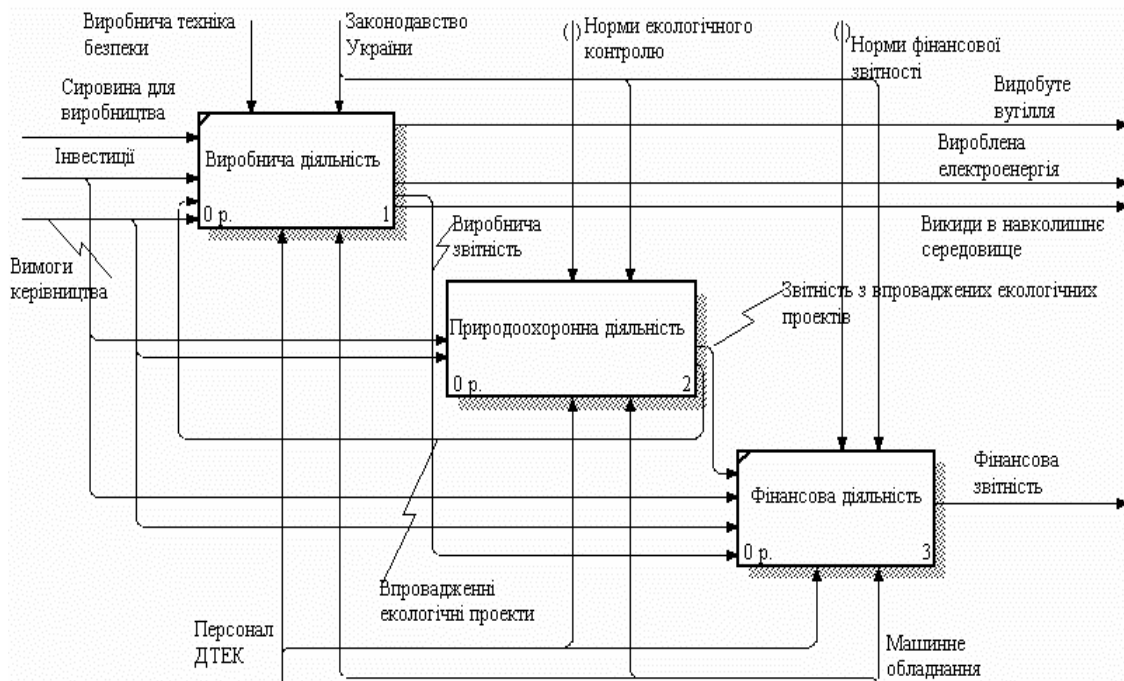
Виробнича техніка безпеки

Законодавство України

Норми екологічного контролю

Норми фінансової звітності

Сировина для виробництва

Видобуте вугілля

Інвестиції

Виробнича діяльність

Вироблена електроенергія

0 р.

1

Викиди в навколишнє середовище

Виробнича звітність

Вимоги керівництва

Звітність з впроваджених екологічних проектів

Природоохоронна діяльність

0 р.

2

Фінансова звітність

Фінансова діяльність

0 р.

3

Впроваджені екологічні проекти

Персонал ДТЕК

Машинне обладнання